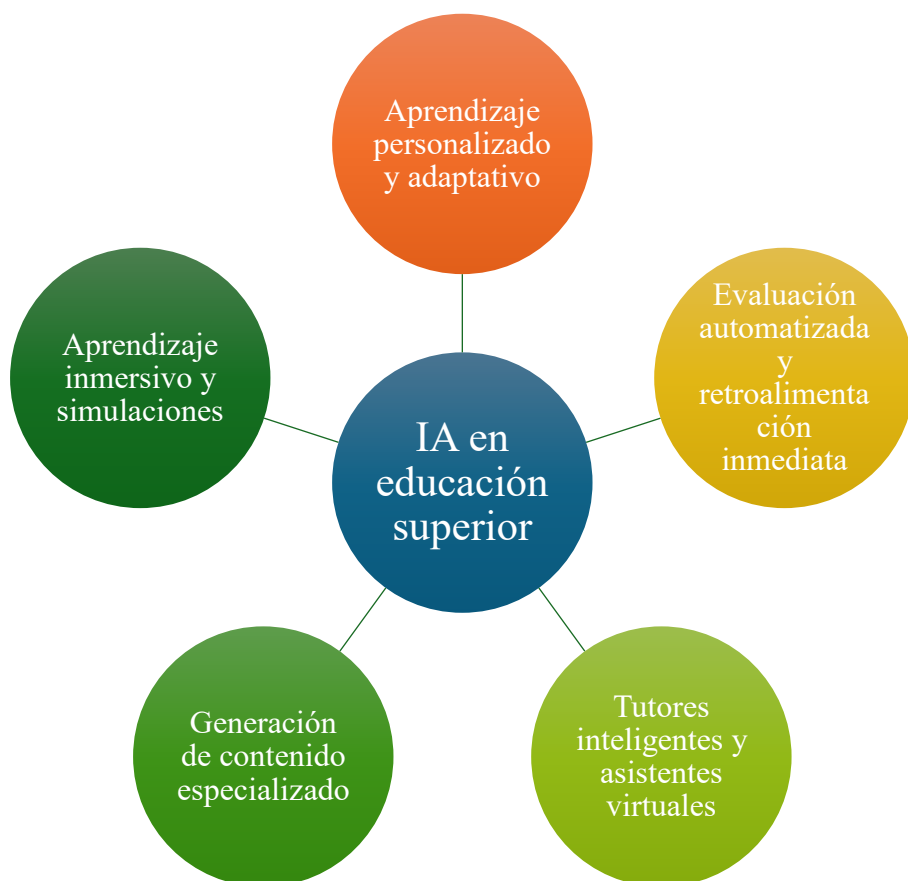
Aprendizaje personalizado y adaptativo

Aprendizaje inmersivo y simulaciones

IA en educación superior

Evaluación automatizada y retroalimentación inmediata

Generación de contenido especializado

Tutores inteligentes y asistentes virtuales